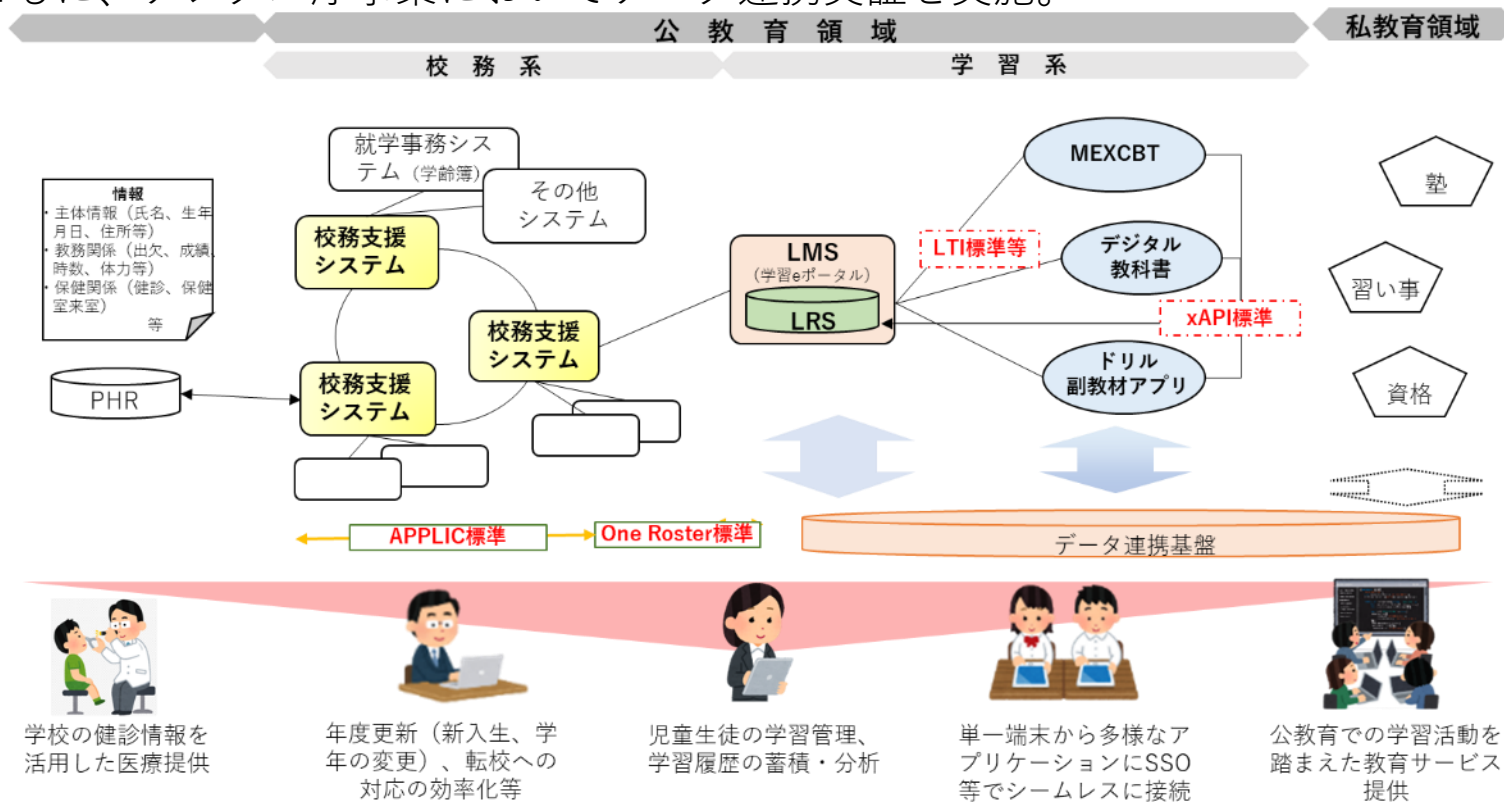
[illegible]

公教育領域

私教育領域

校務系

学習系

就学事務システム（学齢簿）

その他システム

情報
・主体情報（氏名、生年月日、住所等）
・教務関係（出欠、成績、時数、体力等）
・保健関係（健診、保健室来室）
等

校務支援システム

校務支援システム

校務支援システム

PHR

LMS
（学習eポータル）
LRS

LTI標準等

MEXCBT

デジタル教科書

xAPI標準

ドリル副教材アプリ

塾

習い事

資格

APPLIC標準

One Roster標準

データ連携基盤

学校の健診情報を活用した医療提供

年度更新（新入生、学年の変更）、転校への対応の効率化等

児童生徒の学習管理、学習履歴の蓄積・分析

単一端末から多様なアプリケーションにSSO等でシームレスに接続

公教育での学習活動を踏まえた教育サービス提供